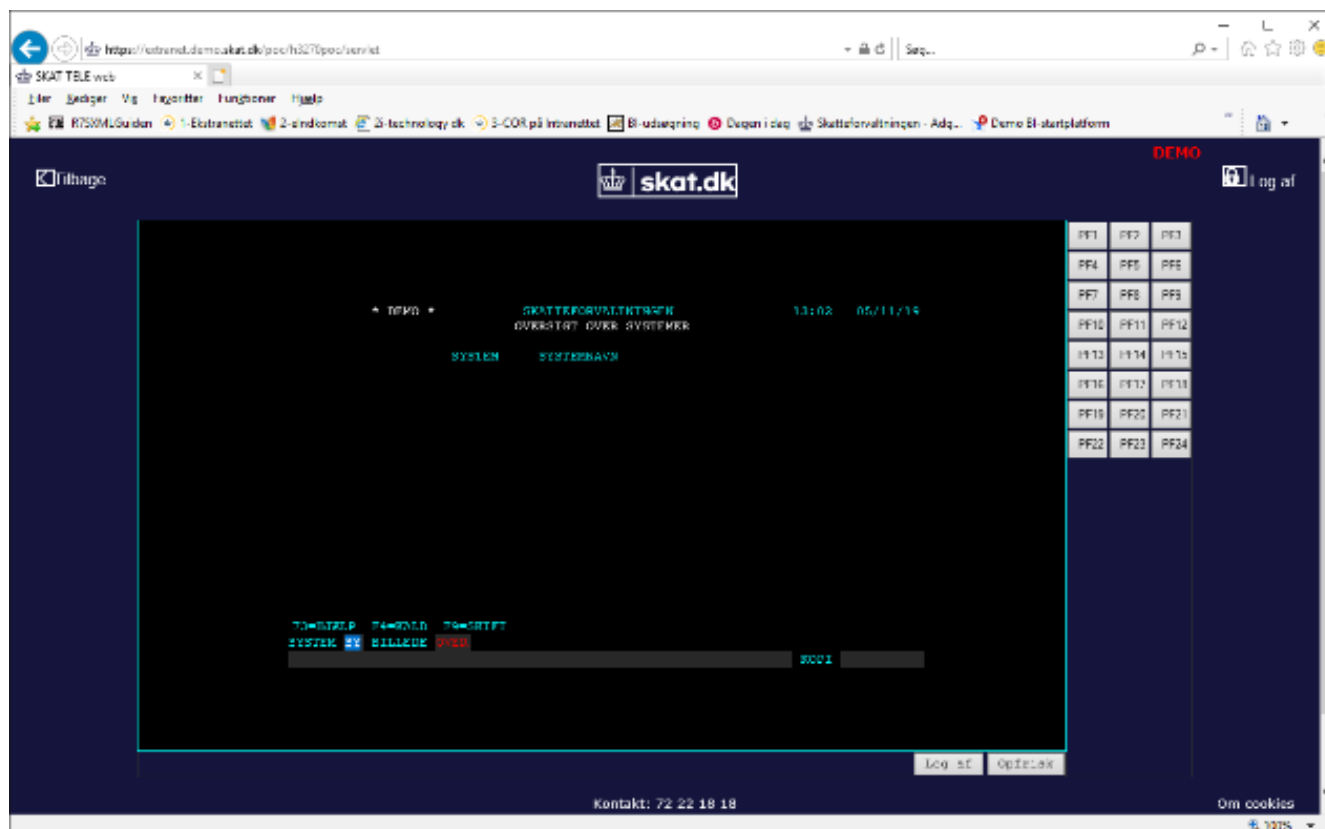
https://extranet.demo.skat.dk/poc/h3270poc/servlet
Søg...
SKAT TELE web
Filer Rediger Vis Favoritter Funktioner Hjælp
R75XMLGuiden 1-Ekstranettet 2-sindicornet 2i-technology.dk 3-COR på Intranettet BI-udsøgning Dagen i dag Skatteforvaltningen - Adg... Demo BI-startplatform

DEMO
Tilbage
skat.dk
Log af

* DEMO * SKATTEFORVALTNINGEN 13:02 05/11/19
OVERSIGT OVER SYSTEMER

SYSTEM SYSTEMNAVN

F3=HJÆLP F4=HOLD F9=SKIFT
SYSTEM SY BILLEDE OVER
KODE

| PF1 | PF2 | PF3 |
|---|---|---|
| PF4 | PF5 | PF6 |
| PF7 | PF8 | PF9 |
| PF10 | PF11 | PF12 |
| PF13 | PF14 | PF15 |
| PF16 | PF17 | PF18 |
| PF19 | PF20 | PF21 |
| PF22 | PF23 | PF24 |

Log af Opfrisk

Kontakt: 72 22 18 18
Om cookies
100%